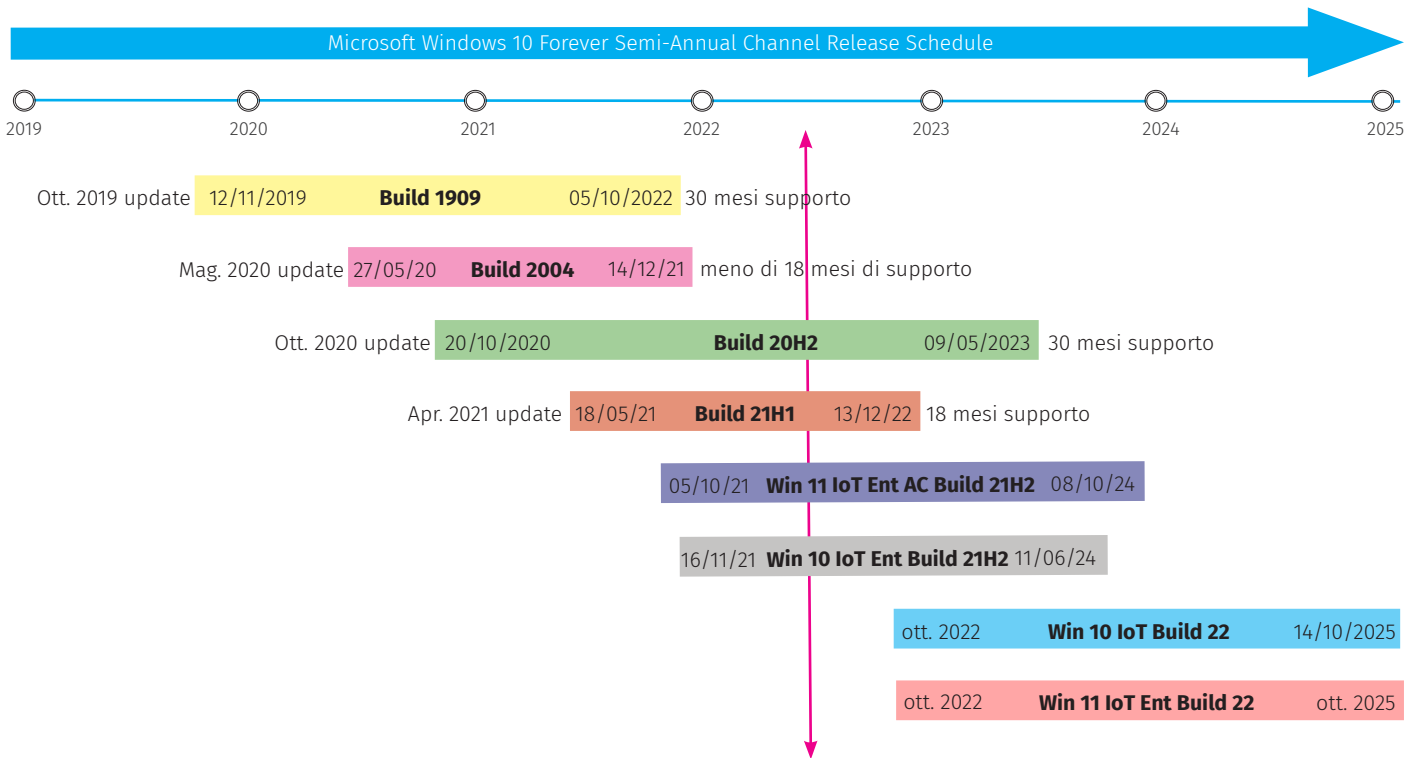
Microsoft Windows 10 Forever Semi-Annual Channel Release Schedule

2019 2020 2021 2022 2023 2024 2025

Ott. 2019 update 12/11/2019 **Build 1909** 05/10/2022 30 mesi supporto

Mag. 2020 update 27/05/20 **Build 2004** 14/12/21 meno di 18 mesi di supporto

Ott. 2020 update 20/10/2020 **Build 20H2** 09/05/2023 30 mesi supporto

Apr. 2021 update 18/05/21 **Build 21H1** 13/12/22 18 mesi supporto

05/10/21 **Win 11 IoT Ent AC Build 21H2** 08/10/24

16/11/21 **Win 10 IoT Ent Build 21H2** 11/06/24

ott. 2022 **Win 10 IoT Build 22** 14/10/2025

ott. 2022 **Win 11 IoT Ent Build 22** ott. 2025